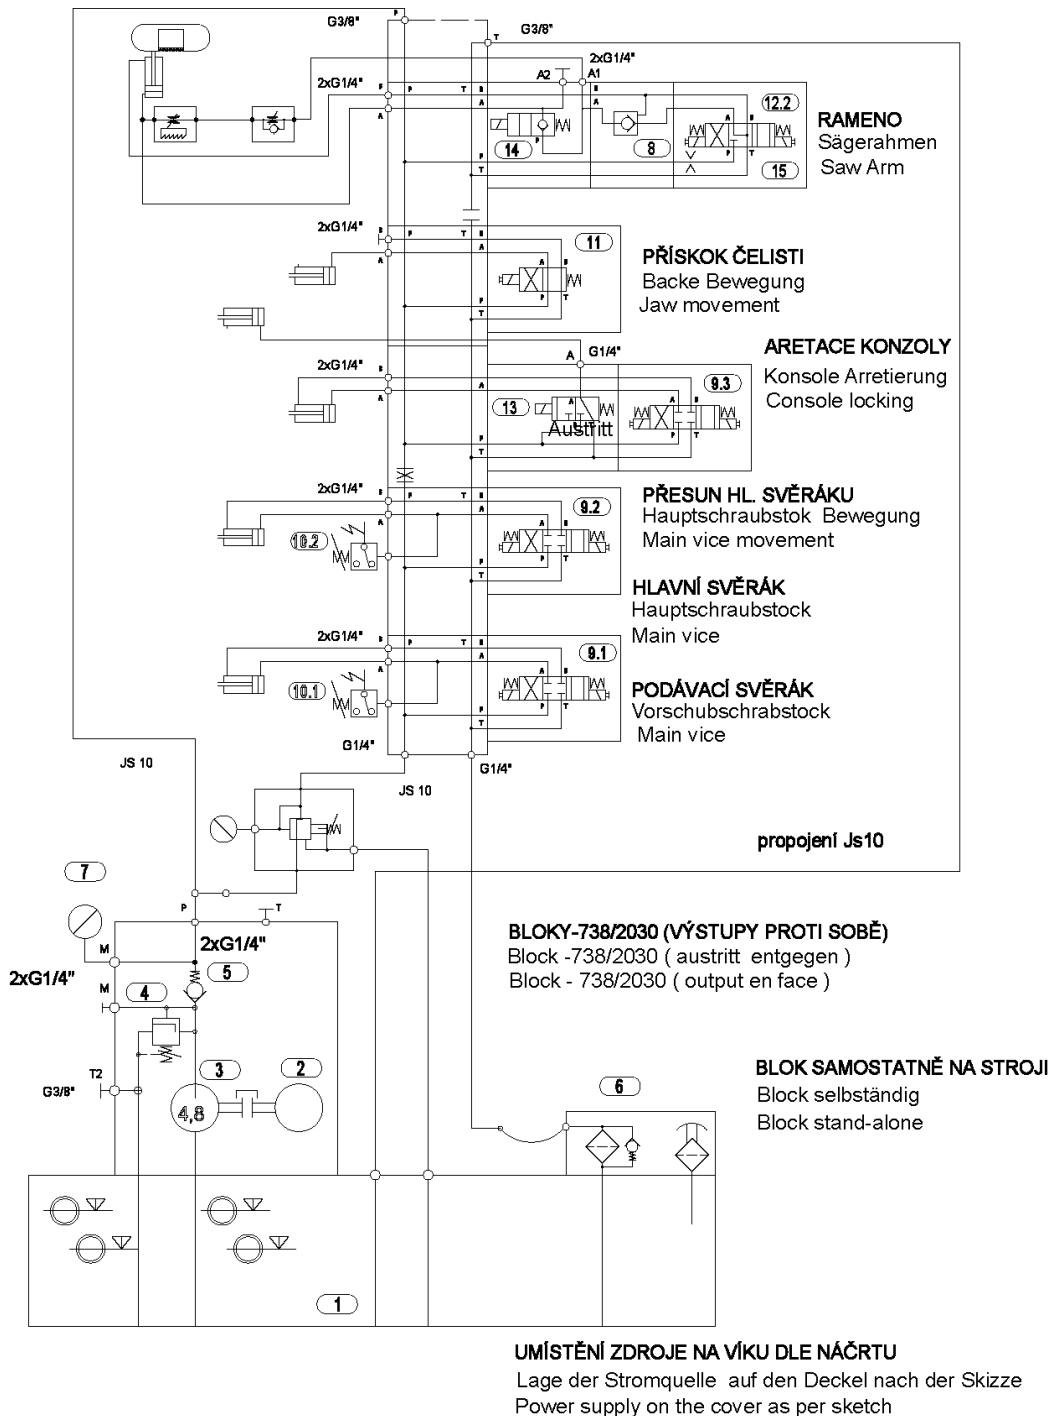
G3/8"
P
T
G3/8"
2xG1/4"
A2
A1
2xG1/4"
P
P
T
A
B
A
B
12.2
RAMENO
Sägerahmen
Saw Arm
14
8
15
P
T
2xG1/4"
P
T
B
A
11
PŘÍSKOK ČELISTI
Backe Bewegung
Jaw movement
P
T
A
G1/4"
ARETACE KONZOLY
Konsole Arretierung
Console locking
2xG1/4"
B
A
13
9.3
Austritt
2xG1/4"
B
A
PŘESUN HL. SVĚRÁKU
Hauptschraubstok Bewegung
Main vice movement
9.2
10.2
P
T
HLAVNÍ SVĚRÁK
Hauptschraubstock
Main vice
2xG1/4"
B
A
9.1
10.1
PODÁVACÍ SVĚRÁK
Vorschubschrabstock
Main vice
G1/4"
G1/4"
JS 10
JS 10
propojení Js10
7
P
T
M
2xG1/4"
2xG1/4"
5
M
4
T2
G3/8"
3
2
4,8
BLOKY-738/2030 (VÝSTUPY PROTI SOBĚ)
Block -738/2030 ( austritt entgegen )
Block - 738/2030 ( output en face )
BLOK SAMOSTATNĚ NA STROJI
Block selbständig
Block stand-alone
6
1
UMÍSTĚNÍ ZDROJE NA VÍKU DLE NÁČRTU
Lage der Stromquelle auf den Deckel nach der Skizze
Power supply on the cover as per sketch